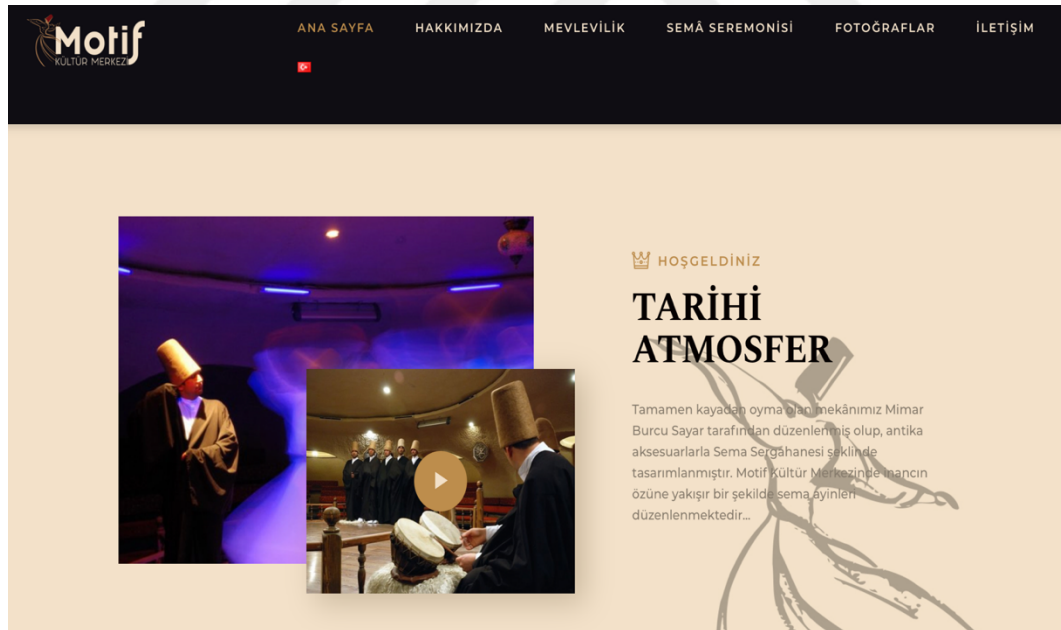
Motif
KÜLTÜR MERKEZİ

ANA SAYFA HAKKIMIZDA MEVLEVİLİK SEMÂ SEREMONİSİ FOTOĞRAFLAR İLETİŞİM

HOŞGELDİNİZ

TARİHİ ATMOSFER

Tamamen kayadan oyma olan mekânımız Mimar Burcu Sayar tarafından düzenlenmiş olup, antika aksesuarlarla Sema Sergahanesi şeklinde tasarımlanmıştır. Motif Kültür Merkezinde inancın özüne yakışır bir şekilde sema ayinleri düzenlenmektedir...